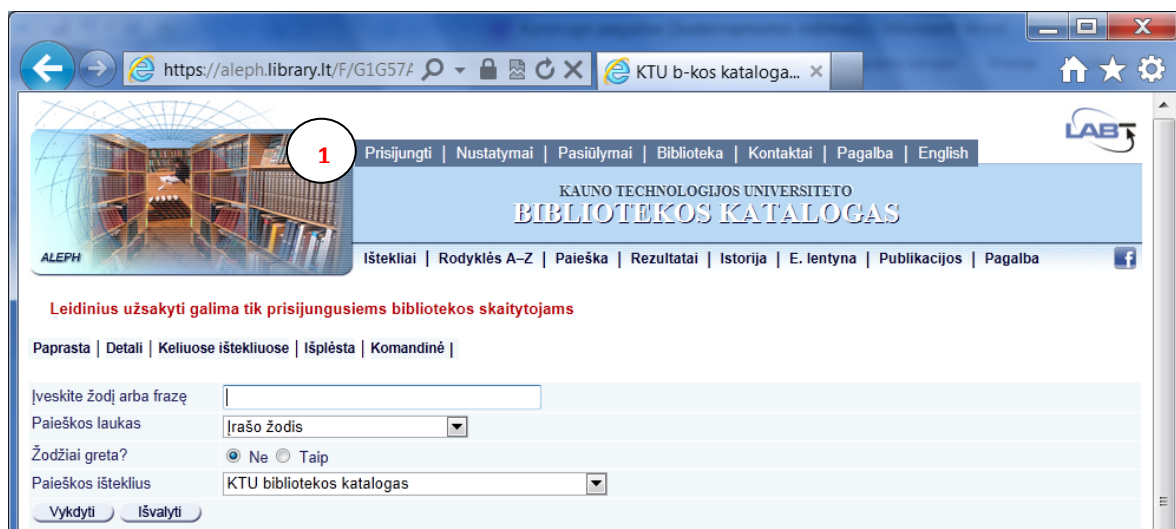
https://aleph.library.lt/F/G1G57/

KTU b-kos kataloga...

LABT

1

Prisijungti | Nustatymai | Pasiūlymai | Biblioteka | Kontaktai | Pagalba | English

KAUNO TECHNOLOGIJOS UNIVERSITETO
BIBLIOTEKOS KATALOGAS

ALEPH

Ištekliai | Rodyklės A–Z | Paieška | Rezultatai | Istorija | E. lentyna | Publikacijos | Pagalba

Leidinius užsakyti galima tik prisijungusiems bibliotekos skaitytojams

Paprasta | Detali | Keliuose ištekliuose | Išplėsta | Komandinė |

Įveskite žodį arba frazę

Paieškos laukas Įrašo žodis

Žodžiai greta? Ne Taip

Paieškos išteklius KTU bibliotekos katalogas

Vykdyti Išvalyti